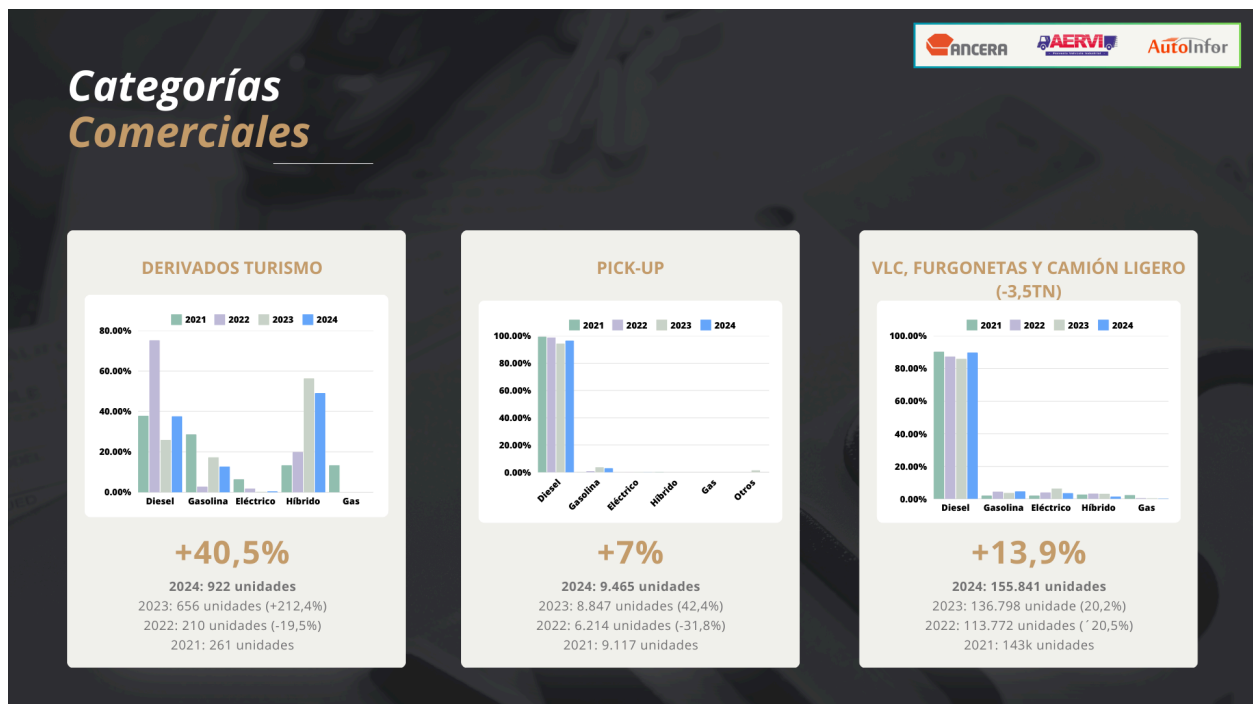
ANCERA AERVI AutoInfor

Categorías
Comerciales

DERIVADOS TURISMO

2021 2022 2023 2024

80.00%
60.00%
40.00%
20.00%
0.00%

Diesel Gasolina Eléctrico Híbrido Gas

+40,5%

2024: 922 unidades
2023: 656 unidades (+212,4%)
2022: 210 unidades (-19,5%)
2021: 261 unidades

PICK-UP

2021 2022 2023 2024

100.00%
80.00%
60.00%
40.00%
20.00%
0.00%

Diesel Gasolina Eléctrico Híbrido Gas Otros

+7%

2024: 9.465 unidades
2023: 8.847 unidades (42,4%)
2022: 6.214 unidades (-31,8%)
2021: 9.117 unidades

VLC, FURGONETAS Y CAMIÓN LIGERO (-3,5TN)

2021 2022 2023 2024

100.00%
80.00%
60.00%
40.00%
20.00%
0.00%

Diesel Gasolina Eléctrico Híbrido Gas

+13,9%

2024: 155.841 unidades
2023: 136.798 unidade (20,2%)
2022: 113.772 unidades (´20,5%)
2021: 143k unidades